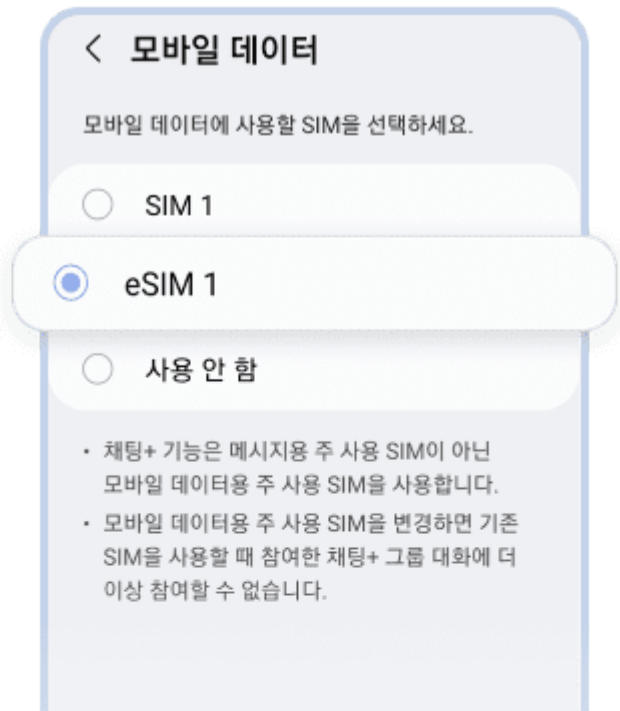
< 모바일 데이터

모바일 데이터에 사용할 SIM을 선택하세요.

SIM 1

eSIM 1

사용 안 함

• 채팅+ 기능은 메시지용 주 사용 SIM이 아닌 모바일 데이터용 주 사용 SIM을 사용합니다.

• 모바일 데이터용 주 사용 SIM을 변경하면 기존 SIM을 사용할 때 참여한 채팅+ 그룹 대화에 더 이상 참여할 수 없습니다.